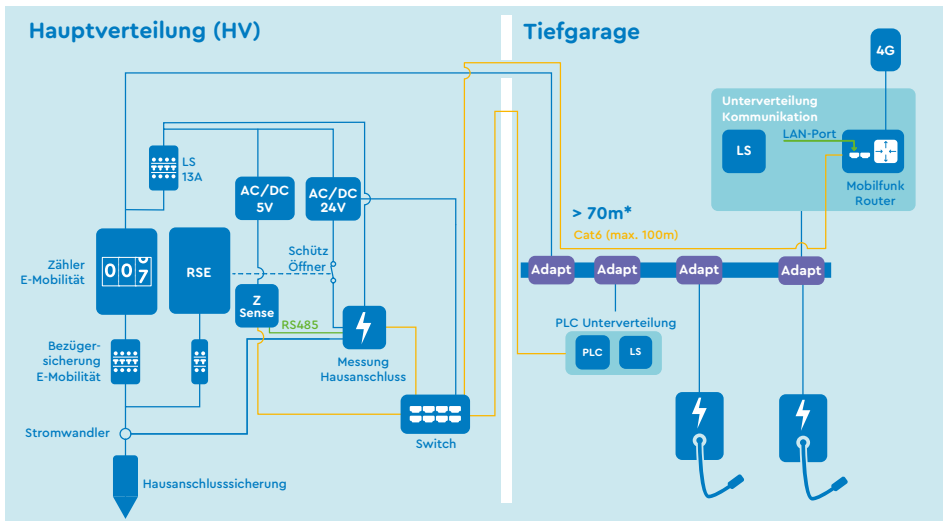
Hauptverteilung (HV)

Tiefgarage

4G

Unterverteilung Kommunikation

LAN-Port

LS

Mobilfunk Router

LS 13A

AC/DC 5V

AC/DC 24V

> 70m*

Cat6 (max. 100m)

Zähler E-Mobilität

007

RSE

Schütz Öffner

Z Sense

RS485

Messung Hausanschluss

Adapt

Adapt

Adapt

Adapt

PLC Unterverteilung

PLC

LS

Bezüger-sicherung E-Mobilität

Stromwandler

Switch

Hausanschlusssicherung